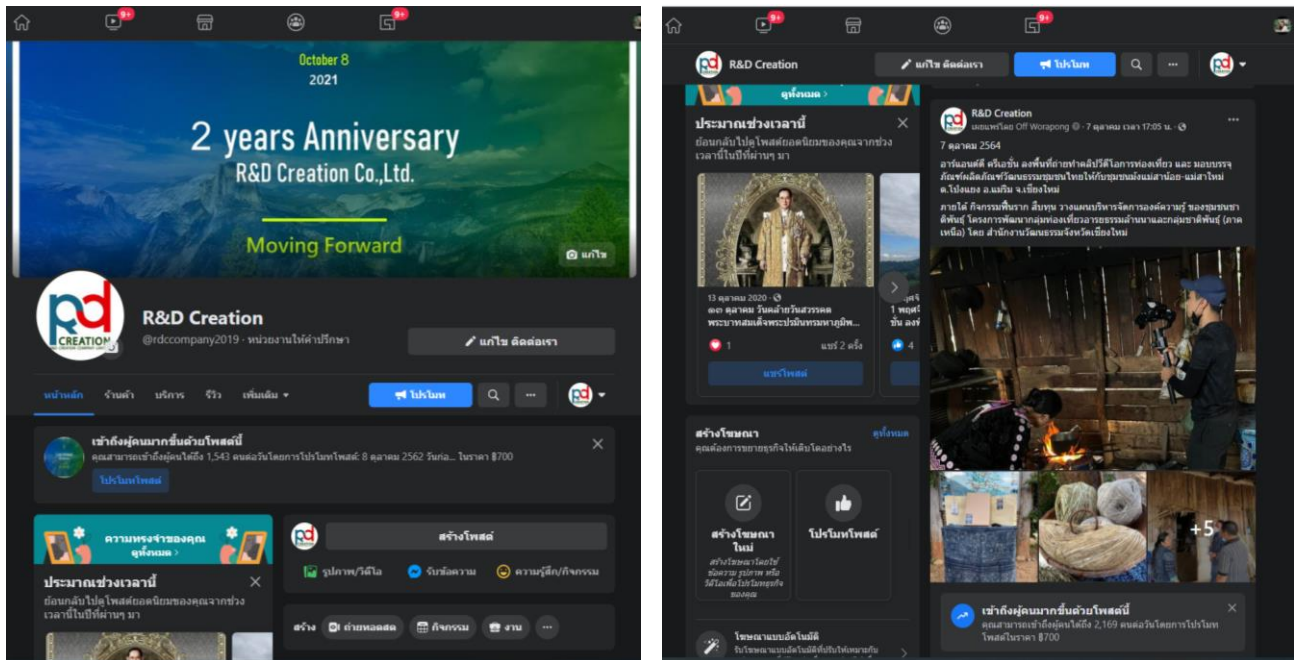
9+
9+

October 8
2021
2 years Anniversary
R&D Creation Co.,Ltd.
Moving Forward
แก้ไข

R&D Creation
@rdccompany2019 · หน่วยงานให้คำปรึกษา
แก้ไข ติดต่อเรา

หน้าหลัก ร้านค้า บริการ รีวิว เพิ่มเติม
โปรโมท

เข้าถึงผู้คนมากขึ้นด้วยโพสต์นี้
คุณสามารถเข้าถึงผู้คนได้ถึง 1,543 คนต่อวันโดยการโปรโมทโพสต์: 8 ตุลาคม 2562 วันก่อ... ในราคา ฿700
โปรโมทโพสต์

ความทรงจำของคุณ
ดูทั้งหมด >
ประมาณช่วงเวลานี้
ย้อนกลับไปดูโพสต์ยอดนิยมของคุณจากช่วงเวลานี้ในปีที่ผ่านๆ มา

สร้างโพสต์
รูปภาพ/วิดีโอ รับข้อความ ความรู้สึก/กิจกรรม
สร้าง ถ่ายทอดสด กิจกรรม งาน

9+
9+
R&D Creation
แก้ไข ติดต่อเรา
โปรโมท

ดูทั้งหมด >
ประมาณช่วงเวลานี้
ย้อนกลับไปดูโพสต์ยอดนิยมของคุณจากช่วงเวลานี้ในปีที่ผ่านๆ มา
13 ตุลาคม 2020 ·
๑๓ ตุลาคม วันคล้ายวันสวรรคต พระบาทสมเด็จพระปรมินทรมหาภูมิพ...
1 แชร์ 2 ครั้ง
แชร์โพสต์
1 พฤศจิ
ขั้น ลงพื้
4

สร้างโฆษณา ดูทั้งหมด
คุณต้องการขยายธุรกิจให้เติบโตอย่างไร
สร้างโฆษณาใหม่
สร้างโฆษณาโดยใช้ข้อความ รูปภาพ หรือวิดีโอเพื่อโปรโมทธุรกิจของคุณ
โปรโมทโพสต์
โฆษณาแบบอัตโนมัติ

R&D Creation
เผยแพร่โดย Off Worapong · 7 ตุลาคม เวลา 17:05 น. ·
7 ตุลาคม 2564
อาร์แอนด์ดี ครีเอชั่น ลงพื้นที่ถ่ายทำคลิปวิดีโอการท่องเที่ยว และ มอบบรรจุภัณฑ์ผลิตภัณฑ์วัฒนธรรมชุมชนไทยให้กับชุมชนม้งแม่สาน้อย-แม่สาใหม่ ต.โป่งแยง อ.แม่ริม จ.เชียงใหม่
ภายใต้ กิจกรรมฟื้นราก สืบทุน วางแผนบริหารจัดการองค์ความรู้ ของชุมชนชาติพันธุ์ โครงการพัฒนากลุ่มท่องเที่ยววิถีวัฒนธรรมล้านนาและกลุ่มชาติพันธุ์ (ภาคเหนือ) โดย สำนักงานวัฒนธรรมจังหวัดเชียงใหม่
+5

เข้าถึงผู้คนมากขึ้นด้วยโพสต์นี้
คุณสามารถเข้าถึงผู้คนได้ถึง 2,169 คนต่อวันโดยการโปรโมทโพสต์ในราคา ฿700